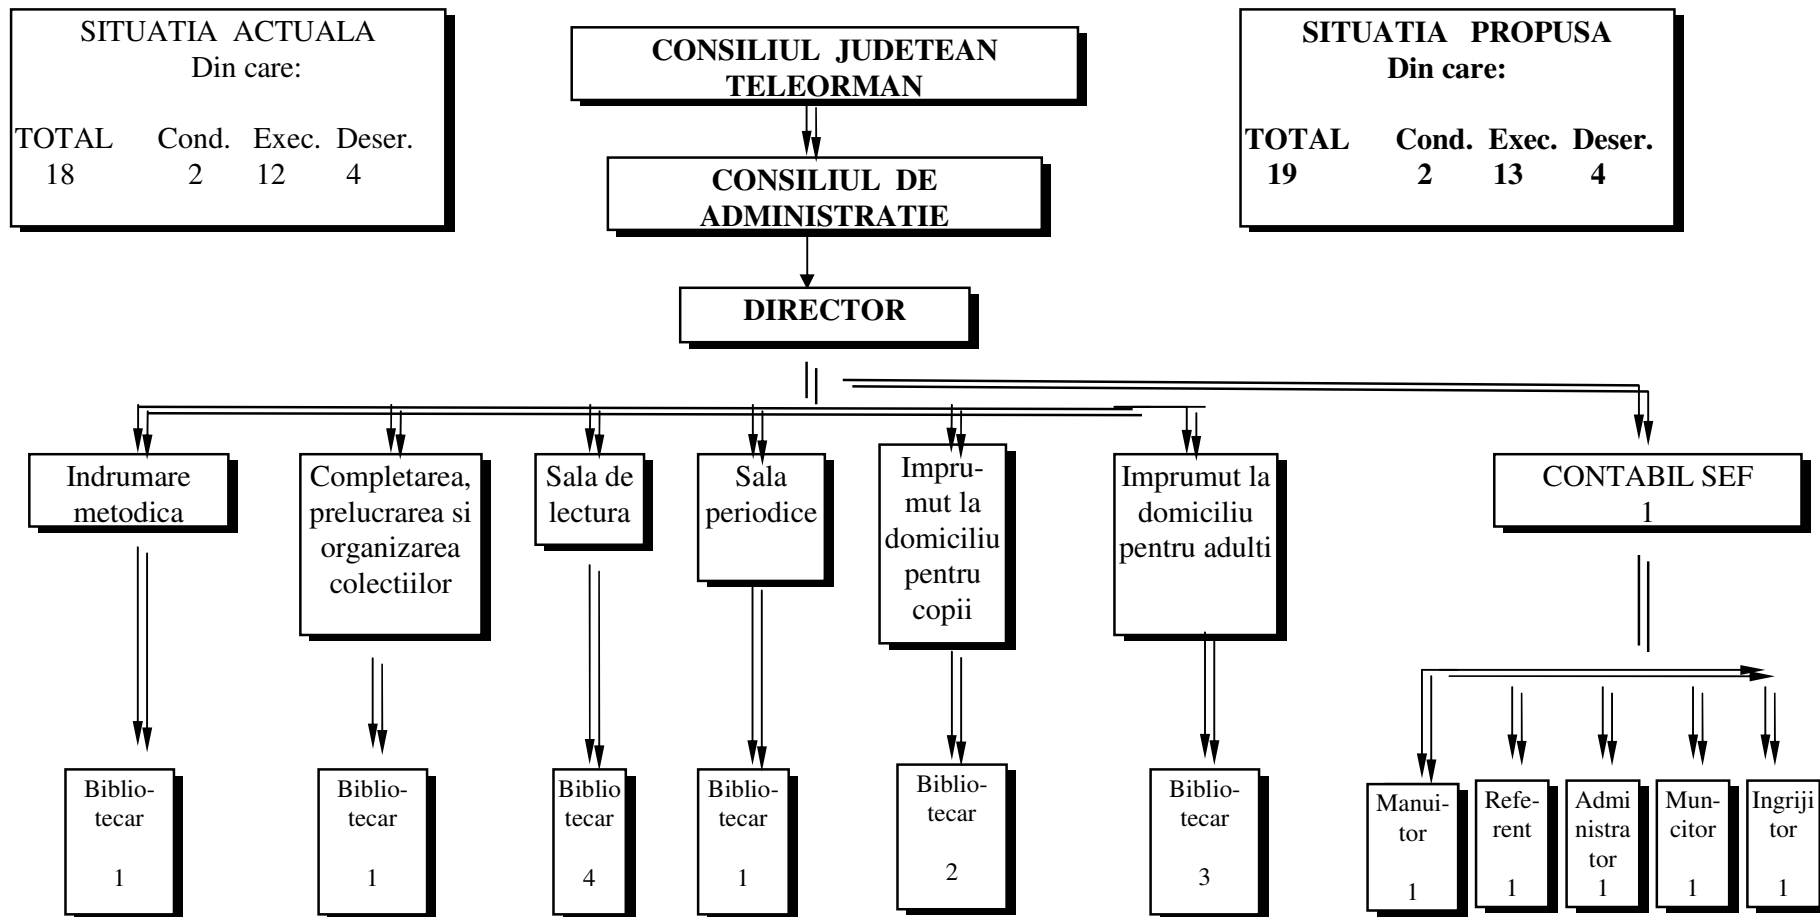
SITUATIA ACTUALA
Din care:

| TOTAL | Cond. | Exec. | Deser. |
|---|---|---|---|
| 18 | 2 | 12 | 4 |

CONSILIUL JUDETEAN TELEORMAN

SITUATIA PROPUSA
Din care:

| TOTAL | Cond. | Exec. | Deser. |
|---|---|---|---|
| 19 | 2 | 13 | 4 |

CONSILIUL DE ADMINISTRATIE

DIRECTOR

Indrumare metodica

Completarea, prelucrarea si organizarea colectiilor

Sala de lectura

Sala periodice

Imprumut la domiciliu pentru copii

Imprumut la domiciliu pentru adulti

CONTABIL SEF
1

Bibliotecar
1

Bibliotecar
1

Biblio tecar
4

Bibliotecar
1

Bibliotecar
2

Bibliotecar
3

Manuitor
1

Referent
1

Admi nistra tor
1

Muncitor
1

Ingrijitor
1